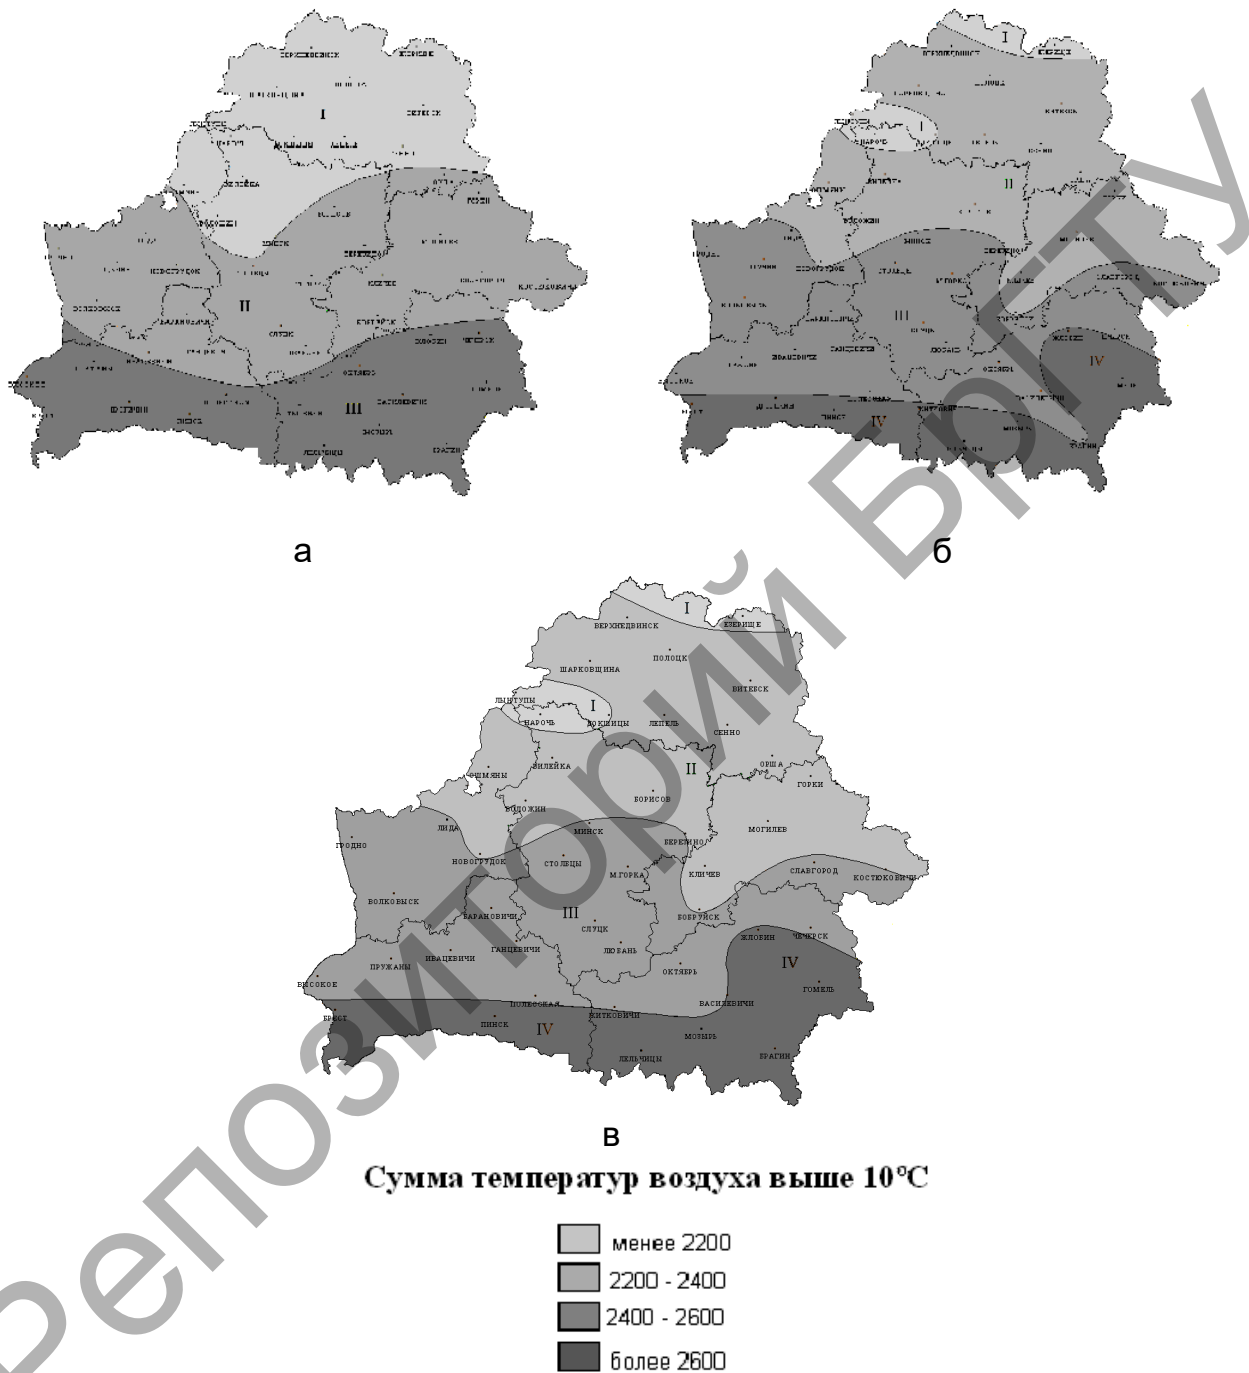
I

II

III

а

I

I

II

III

IV

IV

б

I

ВЕРХНЕДВИНСК

ЕЗЕРИЩЕ

ШАРКОВЩИНА

ПОЛОЦК

ВИТЕБСК

ЛЫНТУПЫ

I

НАРОЧЬ

ДОКШИЦЫ

ЛЕПЕЛЬ

СЕННО

ВИЛЕЙКА

II

ОРША

ГОРКИ

ОШМЯНЫ

ВОЛОЖИН

БОРИСОВ

ЛИДА

МИНСК

МОГИЛЕВ

ГРОДНО

БЕРЕЗИНО

НОВОГРУДОК

СТОЛБЦЫ

М.ГОРКА

КЛИЧЕВ

СЛАВГОРОД

КОСТЮКОВИЧИ

ВОЛКОВЫСК

БАРАНОВИЧИ

III

СЛУЦК

БОБРУЙСК

ГАНЦЕВИЧИ

ЛЮБАНЬ

ЖЛОБИН

ЧЕЧЕРСК

ПРУЖАНЫ

ИВАЦЕВИЧИ

ОКТЯБРЬ

IV

ГОМЕЛЬ

ВЫСОКОЕ

ВАСИЛЕВИЧИ

ПОЛЕССКАЯ

ЖИТКОВИЧИ

БРЕСТ

ПИНСК

IV

МОЗЫРЬ

ЛЕЛЬЧИЦЫ

БРАГИН

в

Сумма температур воздуха выше 10°C

менее 2200

2200 - 2400

2400 - 2600

более 2600

Репозиторий БрГТУ